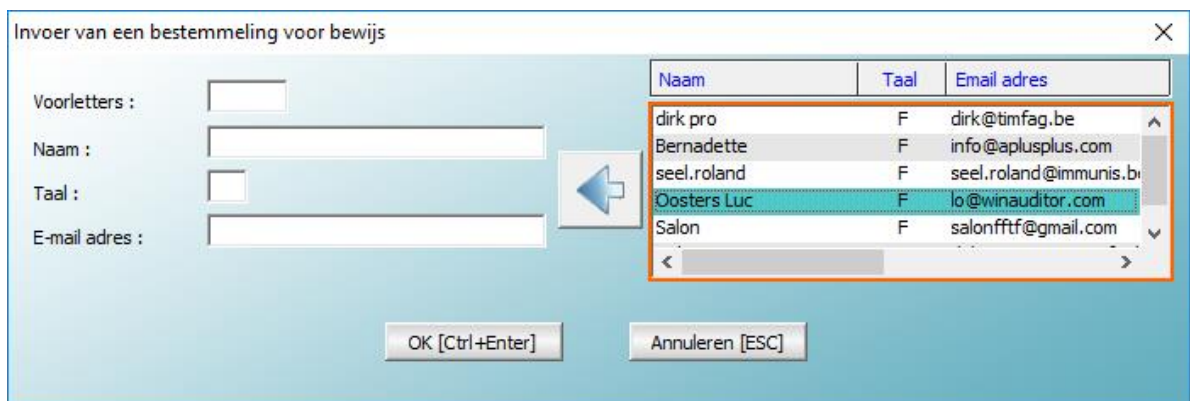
Invoer van een bestemmeling voor bewijs

Voorletters :

Naam :

Taal :

E-mail adres :

| Naam | Taal | Email adres |
|---|---|---|
| dirk pro | F | dirk@timfag.be |
| Bernadette | F | info@aplusplus.com |
| seel.roland | F | seel.roland@immunis.b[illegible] |
| Oosters Luc | F | lo@winauditor.com |
| Salon | F | salonfftf@gmail.com |

OK [Ctrl+Enter]

Annuleren [ESC]